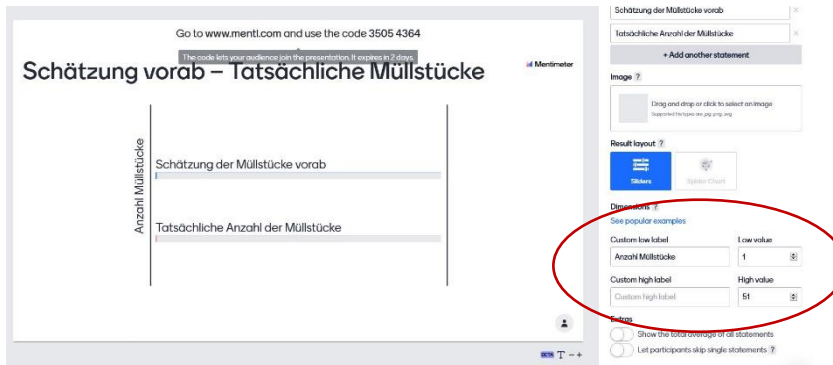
Go to www.mentl.com and use the code 3505 4364

The code lets your audience join the presentation. It expires in 2 days.

Schätzung vorab – Tatsächliche Müllstücke

Mentimeter

Anzahl Müllstücke

Schätzung der Müllstücke vorab

Tatsächliche Anzahl der Müllstücke

BETA T – +

Schätzung der Müllstücke vorab

Tatsächliche Anzahl der Müllstücke

+ Add another statement

Image ?

Drag and drop or click to select an image

Supported file types are .jpg .png .svg

Result layout ?

Sliders

Spider Chart

Dimensions ?

See popular examples

Custom low label

Anzahl Müllstücke

Low value

1

Custom high label

Custom high label

High value

51

Extras

Show the total average of all statements

Let participants skip single statements ?